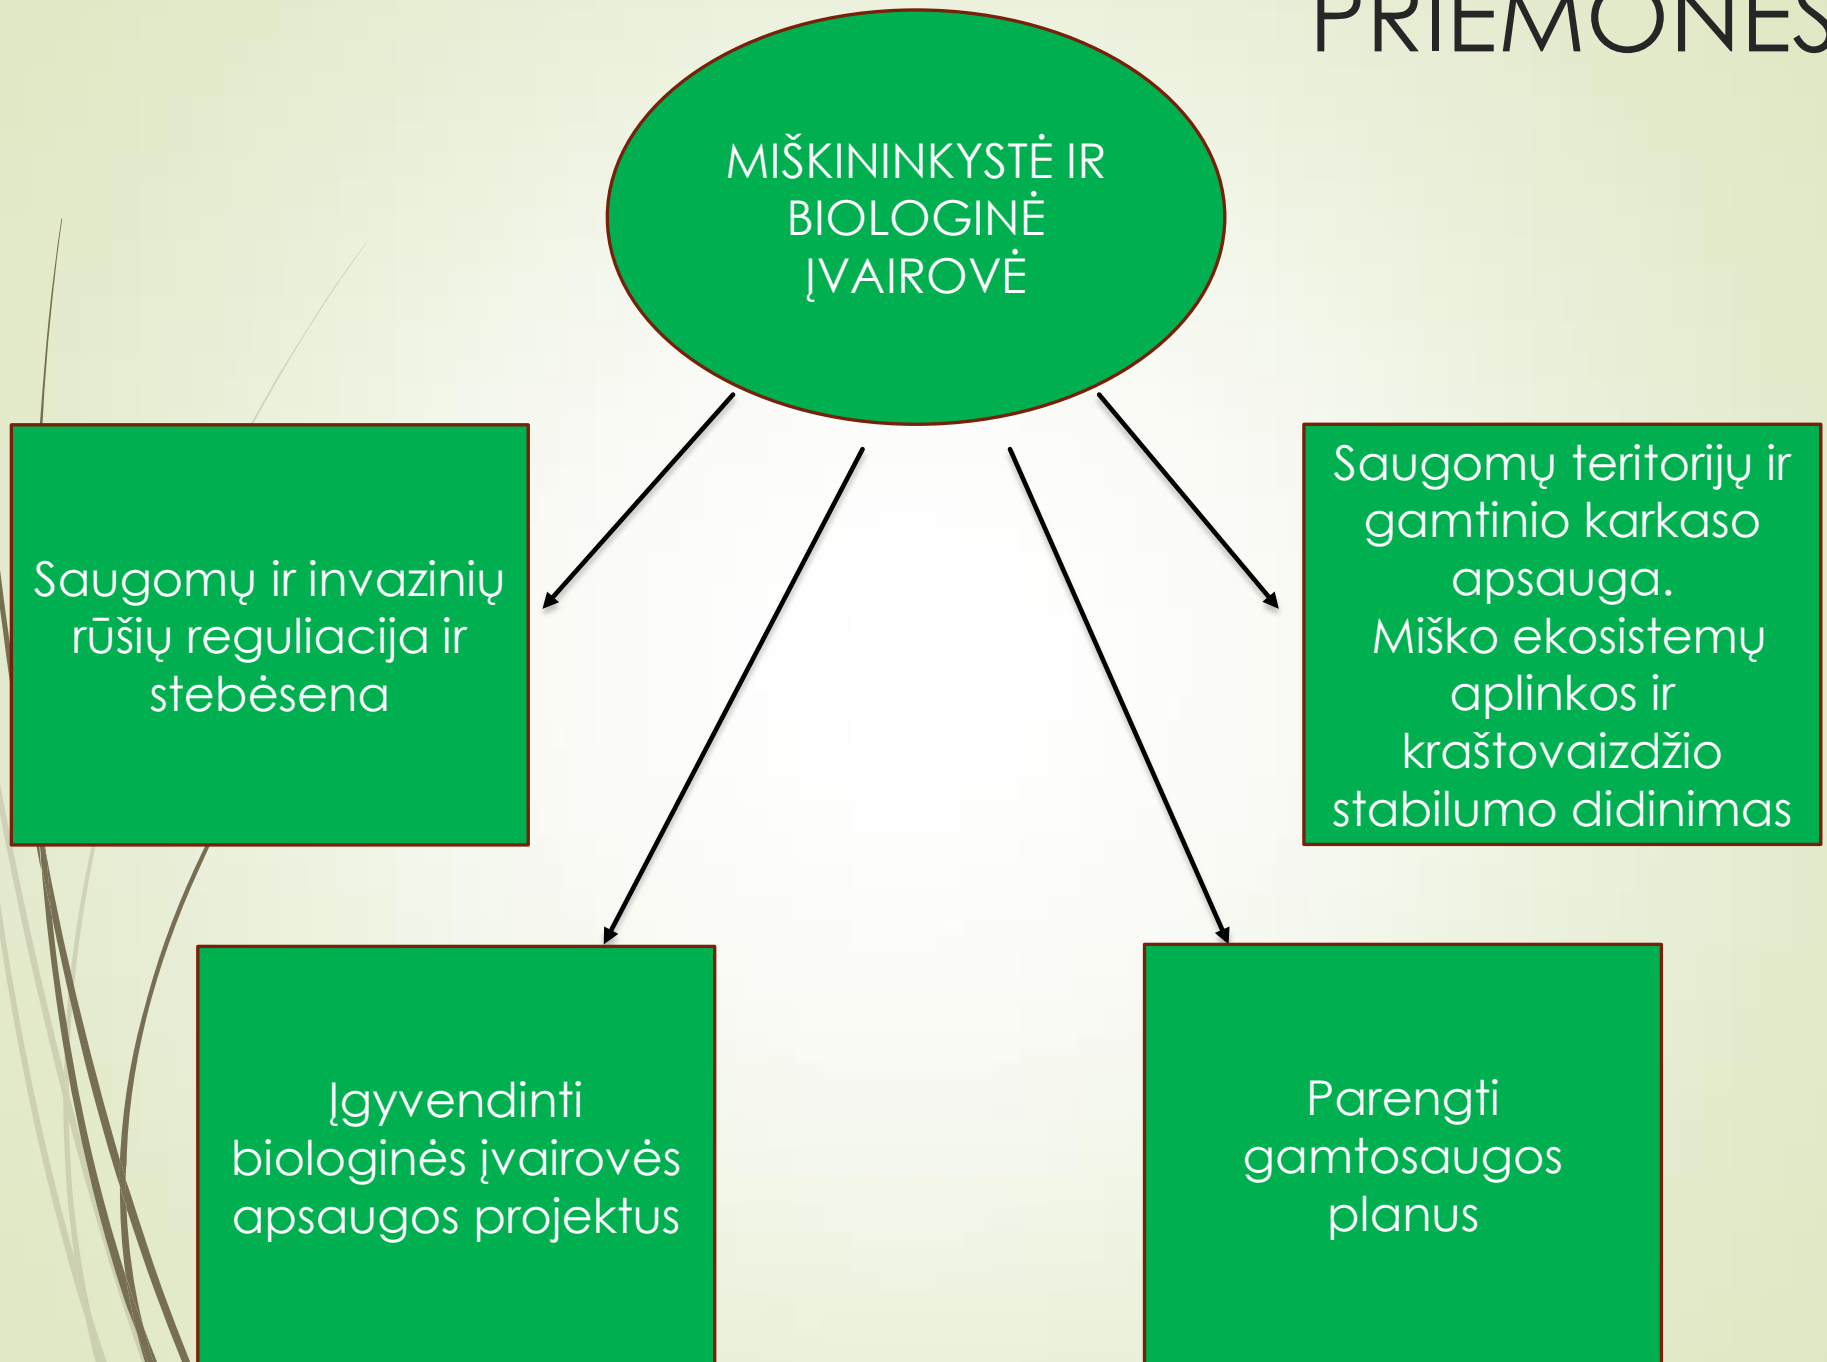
PRIEMONĖS

MIŠKININKYSTĖ IR BIOLOGINĖ ĮVAIROVĖ

Saugomų ir invazinių rūšių reguliacija ir stebėsena

Saugomų teritorijų ir gamtinio karkaso apsauga.
Miško ekosistemų aplinkos ir kraštovaizdžio stabilumo didinimas

Įgyvendinti biologinės įvairovės apsaugos projektus

Parengti gamtosaugos planus